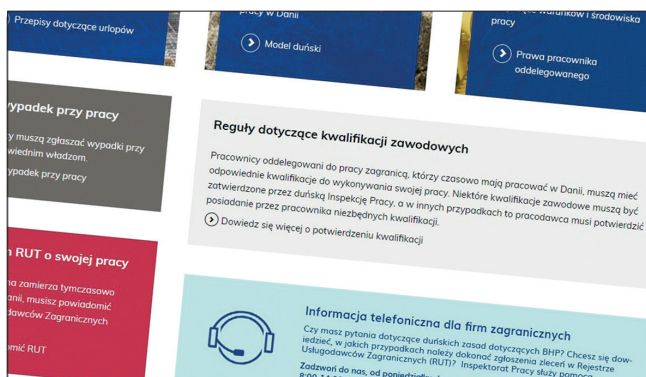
Przepisy dotyczące urlopów

pracy w Danii

Model duński

warunków i środowiska pracy

Prawa pracownika oddelegowanego

wypadek przy pracy

y muszą zgłaszać wypadki przy wiednim władzom.

ypadek przy pracy

Reguły dotyczące kwalifikacji zawodowych

Pracownicy oddelegowani do pracy zagranicą, którzy czasowo mają pracować w Danii, muszą mieć odpowiednie kwalifikacje do wykonywania swojej pracy. Niektóre kwalifikacje zawodowe muszą być zatwierdzone przez duńską Inspekcję Pracy, a w innych przypadkach to pracodawca musi potwierdzić posiadanie przez pracownika niezbędnych kwalifikacji.

Dowiedz się więcej o potwierdzeniu kwalifikacji

n RUT o swojej pracy

a zamierza tymczasowo anii, musisz powiadomić dawców Zagranicznych

omić RUT

Informacja telefoniczna dla firm zagranicznych

Czy masz pytania dotyczące duńskich zasad dotyczących BHP? Chcesz się dowiedzieć, w jakich przypadkach należy dokonać zgłoszenia zleceń w Rejestrze Usługodawców Zagranicznych (RUT)? Inspektorat Pracy służy pomocą.

Zadzwoń do nas, od poniedziałku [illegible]